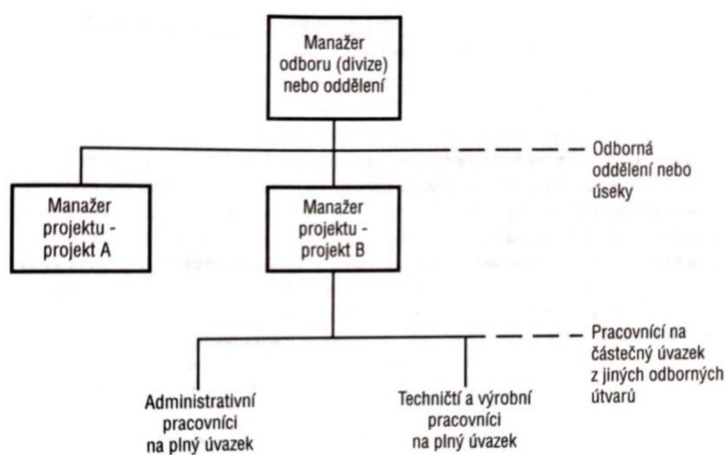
Manažer odboru (divize) nebo oddělení

Odborná oddělení nebo úseky

Manažer projektu - projekt A

Manažer projektu - projekt B

Pracovníci na částečný úvazek z jiných odborných útvarů

Administrativní pracovníci na plný úvazek

Techničtí a výrobní pracovníci na plný úvazek